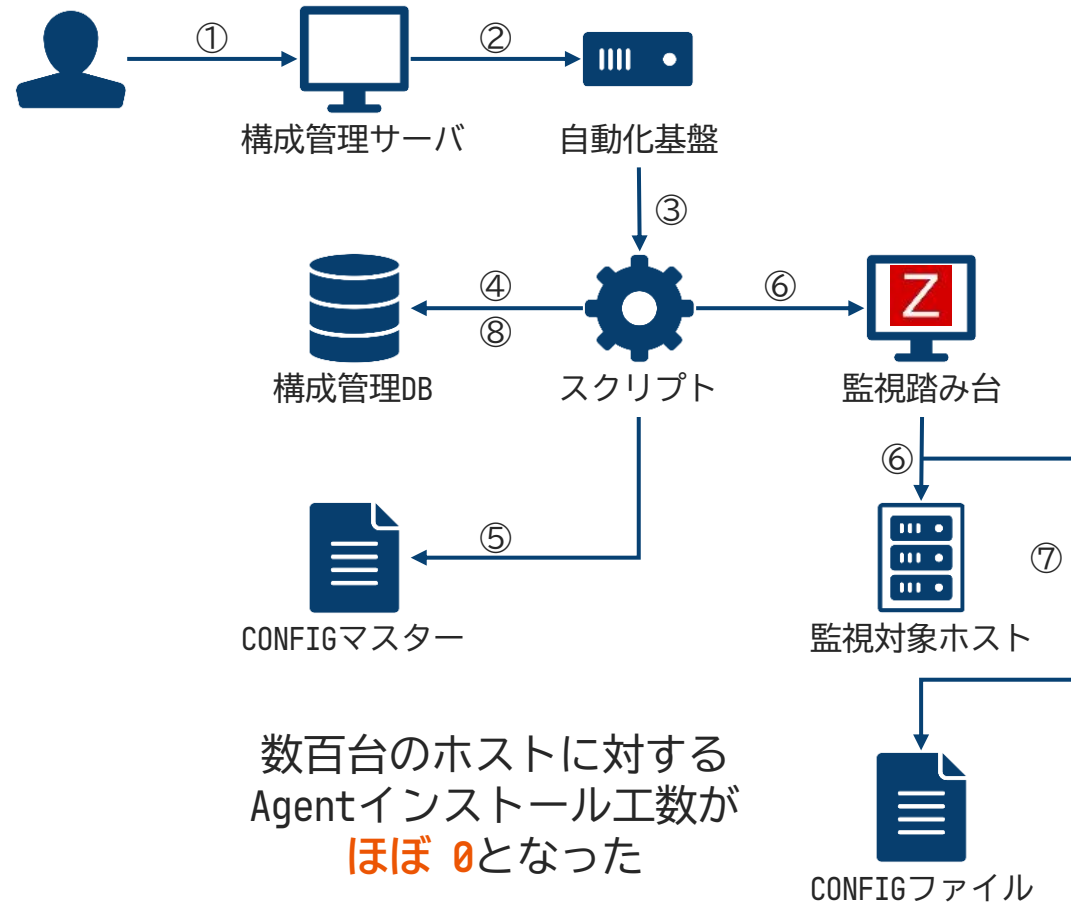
①

②

構成管理サーバ

自動化基盤

③

④

⑧

⑥

Z

構成管理DB

スクリプト

監視踏み台

⑥

⑤

⑦

CONFIGマスター

監視対象ホスト

数百台のホストに対する Agentインストール工数が ほぼ 0となった

CONFIGファイル